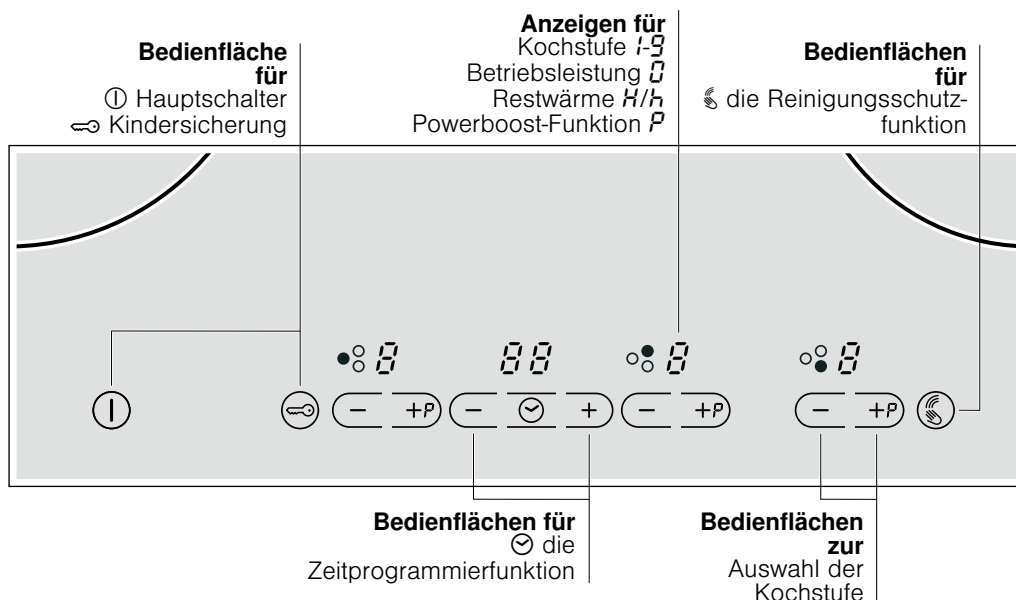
**Bedienfläche für**
① Hauptschalter
⊸ Kindersicherung

**Anzeigen für**
Kochstufe 1-9
Betriebsleistung 0
Restwärme H/h
Powerboost-Funktion P

**Bedienflächen für**
die Reinigungsschutzfunktion

8

88

8

8

−

+P

−

+

−

+P

−

+P

**Bedienflächen für**
die Zeitprogrammierfunktion

**Bedienflächen zur**
Auswahl der Kochstufe